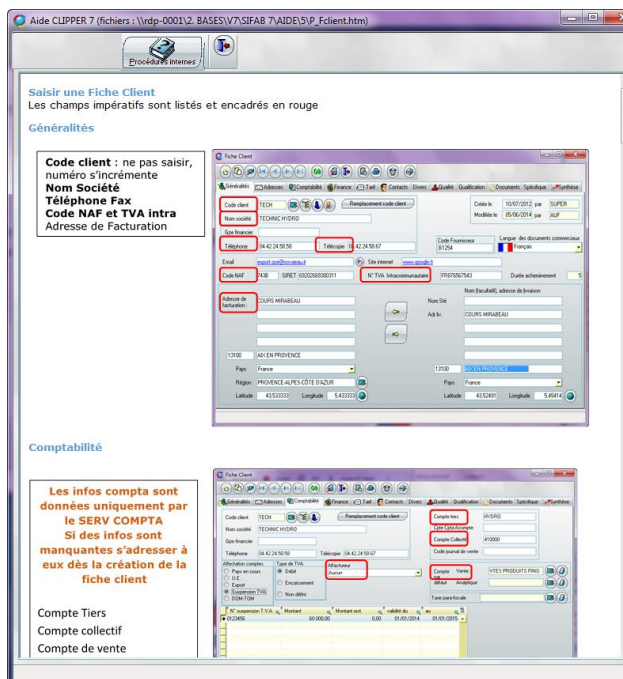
Aide CLIPPER 7 (fichiers : \\rdp-0001\2. BASES\V7\SIFAB 7\AIDE\5\P_Fclient.htm)

Procédures internes

Saisir une Fiche Client
Les champs impératifs sont listés et encadrés en rouge

Généralités

Code client : ne pas saisir, numéro s'incrémente
Nom Société
Téléphone Fax
Code NAF et TVA intra
Adresse de Facturation

Fiche Client
Généralités | Adresses | Comptabilité | Finance | Tarif | Contacts | Divers | Qualité | Qualification | Documents | Spécifique | Synthèse

Code client TECH
Remplacement code client
Créée le 10/07/2012 par SUPER
Nom société TECHNIC HYDRO
Modifiée le 05/06/2014 par ALIF
Sigle financier
Téléphone 04.42.24.58.58
Télécopie 04.42.24.58.67
Code Fournisseur 81254
Langue des documents commerciaux Français
Email export.que@noveau.fr
Site internet www.google.fr
Code NAF 7430 SIRET 69202669300311
N° TVA Intracommunautaire FR676567543
Durée acheminement 5
Adresse de facturation COURS MIRABEAU
Nom (facultatif), adresse de livraison
Nom liv.
Adr liv. COURS MIRABEAU
13100 AIX EN PROVENCE
13100 AIX EN PROVENCE
Pays France
Pays France
Région PROVENCE-ALPES-CÔTE D'AZUR
Latitude 43.533333 Longitude 5.433333
Latitude 43.52491 Longitude 5.45414

Comptabilité

Les infos compta sont données uniquement par le SERV COMPTA
Si des infos sont manquantes s'adresser à eux dès la création de la fiche client

Compte Tiers
Compte collectif
Compte de vente

Fiche Client
Généralités | Adresses | Comptabilité | Finance | Tarif | Contacts | Divers | Qualité | Qualification | Documents | Spécifique | Synthèse
Code client TECH
Remplacement code client
Nom société TECHNIC HYDRO
Sigle financier
Téléphone 04.42.24.58.58
Télécopie 04.42.24.58.67
Compte tiers HYDRO
Cpte Cptra Acompte
Compte Collectif 410000
Code journal de vente
Affectation comptes
Pays en cours
U.E.
Export
Suspension TVA
DOM-TOM
Type de TVA
Débit
Encaissement
Non défini
Affactureur
Aucun
Compte Vente VTES PRODUITS FINIS
défaut Analytique
Taxe parafiscale
N° suspension T.V.A. | Montant | Montant rest. | validité du | au
0123456 | 60 000.00 | 0.00 | 01/01/2014 | 01/01/2015